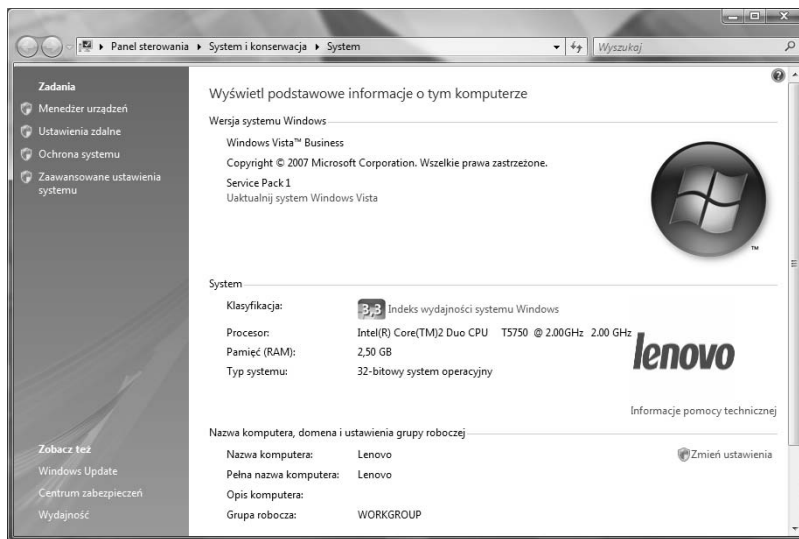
Panel sterowania ▸ System i konserwacja ▸ System

Wyszukaj

Zadania

Menedżer urządzeń

Ustawienia zdalne

Ochrona systemu

Zaawansowane ustawienia systemu

Zobacz też

Windows Update

Centrum zabezpieczeń

Wydajność

Wyświetl podstawowe informacje o tym komputerze

Wersja systemu Windows

Windows Vista™ Business

Copyright © 2007 Microsoft Corporation. Wszelkie prawa zastrzeżone.

Service Pack 1

Uaktualnij system Windows Vista

System

| Klasyfikacja: | 3,3 Indeks wydajności systemu Windows |
|---|---|
| Procesor: | Intel(R) Core(TM)2 Duo CPU T5750 @ 2.00GHz 2.00 GHz |
| Pamięć (RAM): | 2,50 GB |
| Typ systemu: | 32-bitowy system operacyjny |

lenovo

Informacje pomocy technicznej

Nazwa komputera, domena i ustawienia grupy roboczej

| Nazwa komputera: | Lenovo |
|---|---|
| Pełna nazwa komputera: | Lenovo |
| Opis komputera: | |
| Grupa robocza: | WORKGROUP |

Zmień ustawienia